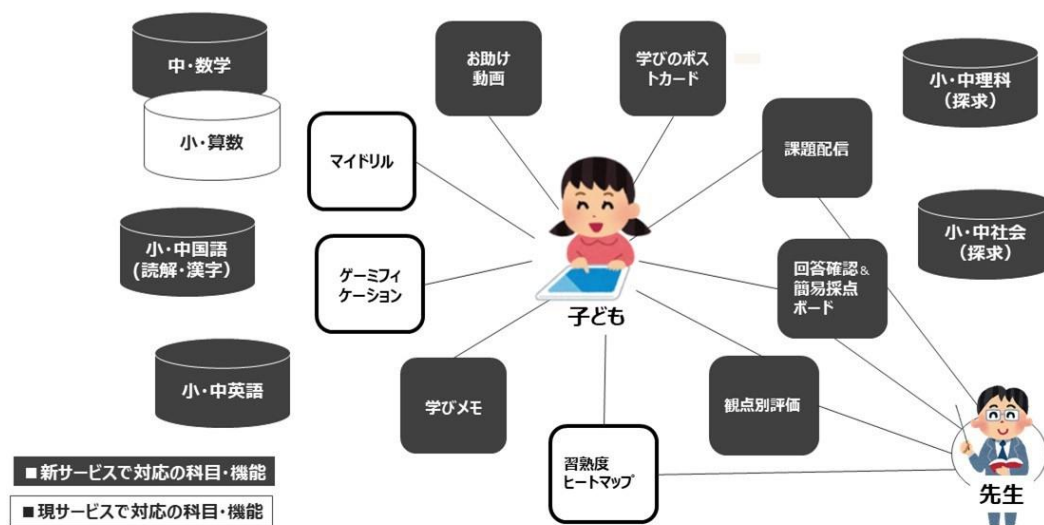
中・数学

小・算数

小・中国語
(読解・漢字)

小・中英語

マイドリル

ゲーミフィケーション

学びメモ

お助け動画

学びのポストカード

課題配信

回答確認&簡易採点ボード

観点別評価

習熟度ヒートマップ

子ども

先生

小・中理科
(探求)

小・中社会
(探求)

■新サービスで対応の科目・機能

■現サービスで対応の科目・機能